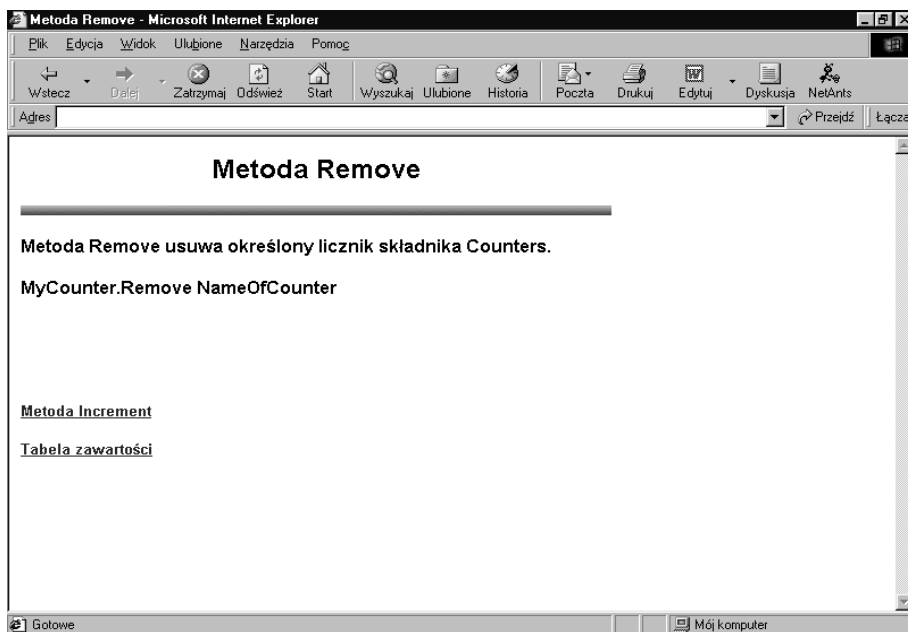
Metoda Remove - Microsoft Internet Explorer

Plik Edycja Widok Ulubione Narzędzia Pomoc

Wstecz Dalej Zatrzymaj Odśwież Start Wyszukaj Ulubione Historia Poczta Drukuj Edytuj Dyskusja NetAnts

Adres Przejdź Łącza

Metoda Remove

Metoda Remove usuwa określony licznik składnika Counters.

MyCounter.Remove NameOfCounter

Metoda Increment

Tabela zawartości

Gotowe Mój komputer